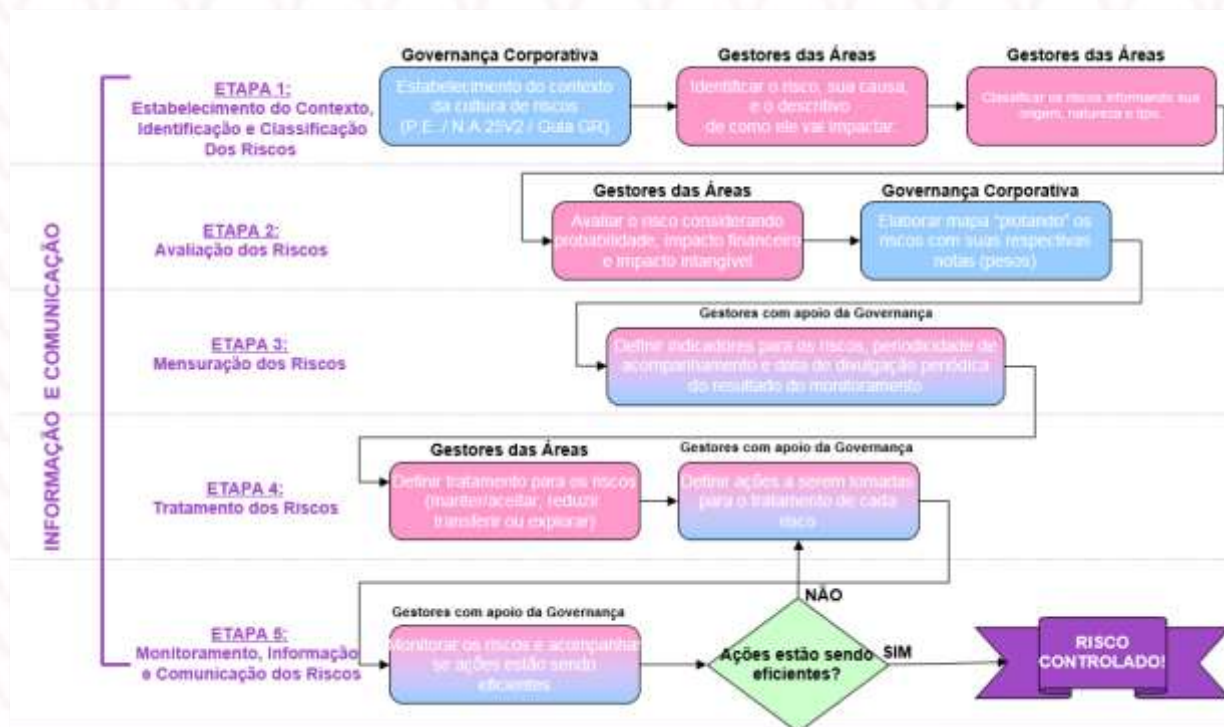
INFORMAÇÃO E COMUNICAÇÃO

ETAPA 1:
Estabelecimento do Contexto, Identificação e Classificação Dos Riscos

Governança Corporativa
Estabelecimento do contexto da cultura de riscos (P.E. / N.A.25V2 / Guia GR)

Gestores das Áreas
Identificar o risco, sua causa, e o descritivo de como ele vai impactar.

Gestores das Áreas
Classificar os riscos informando sua origem, natureza e tipo.

ETAPA 2:
Avaliação dos Riscos

Gestores das Áreas
Avaliar o risco considerando probabilidade, impacto financeiro e impacto intangível

Governança Corporativa
Elaborar mapa "plotando" os riscos com suas respectivas notas (pesos)

ETAPA 3:
Mensuração dos Riscos

Gestores com apoio da Governança
Definir indicadores para os riscos, periodicidade de acompanhamento e data de divulgação periódica do resultado do monitoramento

ETAPA 4:
Tratamento dos Riscos

Gestores das Áreas
Definir tratamento para os riscos (manter/aceitar, reduzir transferir ou explorar)

Gestores com apoio da Governança
Definir ações a serem tomadas para o tratamento de cada risco

ETAPA 5:
Monitoramento, Informação e Comunicação dos Riscos

Gestores com apoio da Governança
Monitorar os riscos e acompanhar se ações estão sendo eficientes

NÃO

Ações estão sendo eficientes?

SIM

RISCO CONTROLADO!